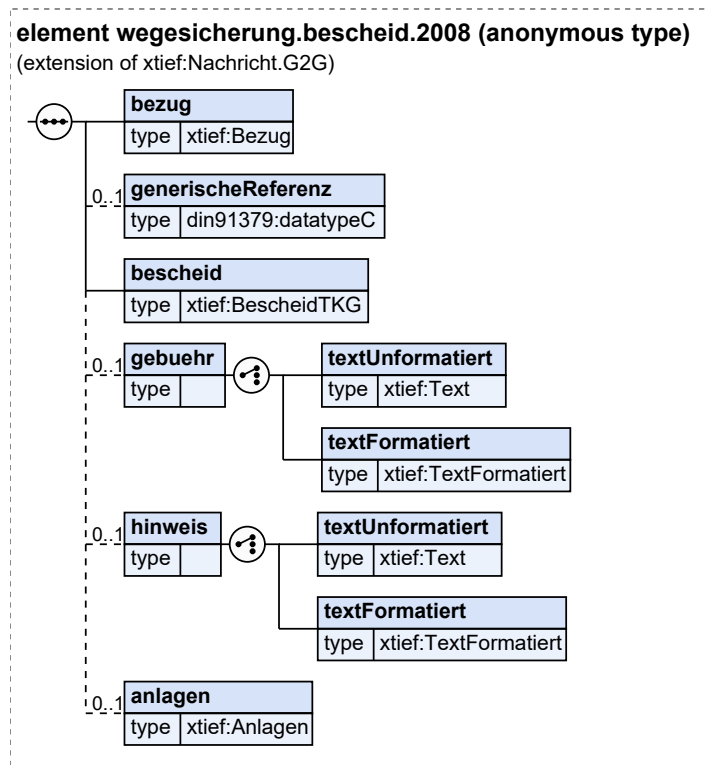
**element wegesicherung.bescheid.2008 (anonymous type)**
(extension of xtief:Nachricht.G2G)

**bezug**
type xtief:Bezug

0..1 **generischeReferenz**
type din91379:datatypeC

**bescheid**
type xtief:BescheidTKG

0..1 **gebuehr**
type

**textUnformatiert**
type xtief:Text

**textFormatiert**
type xtief:TextFormatiert

0..1 **hinweis**
type

**textUnformatiert**
type xtief:Text

**textFormatiert**
type xtief:TextFormatiert

0..1 **anlagen**
type xtief:Anlagen